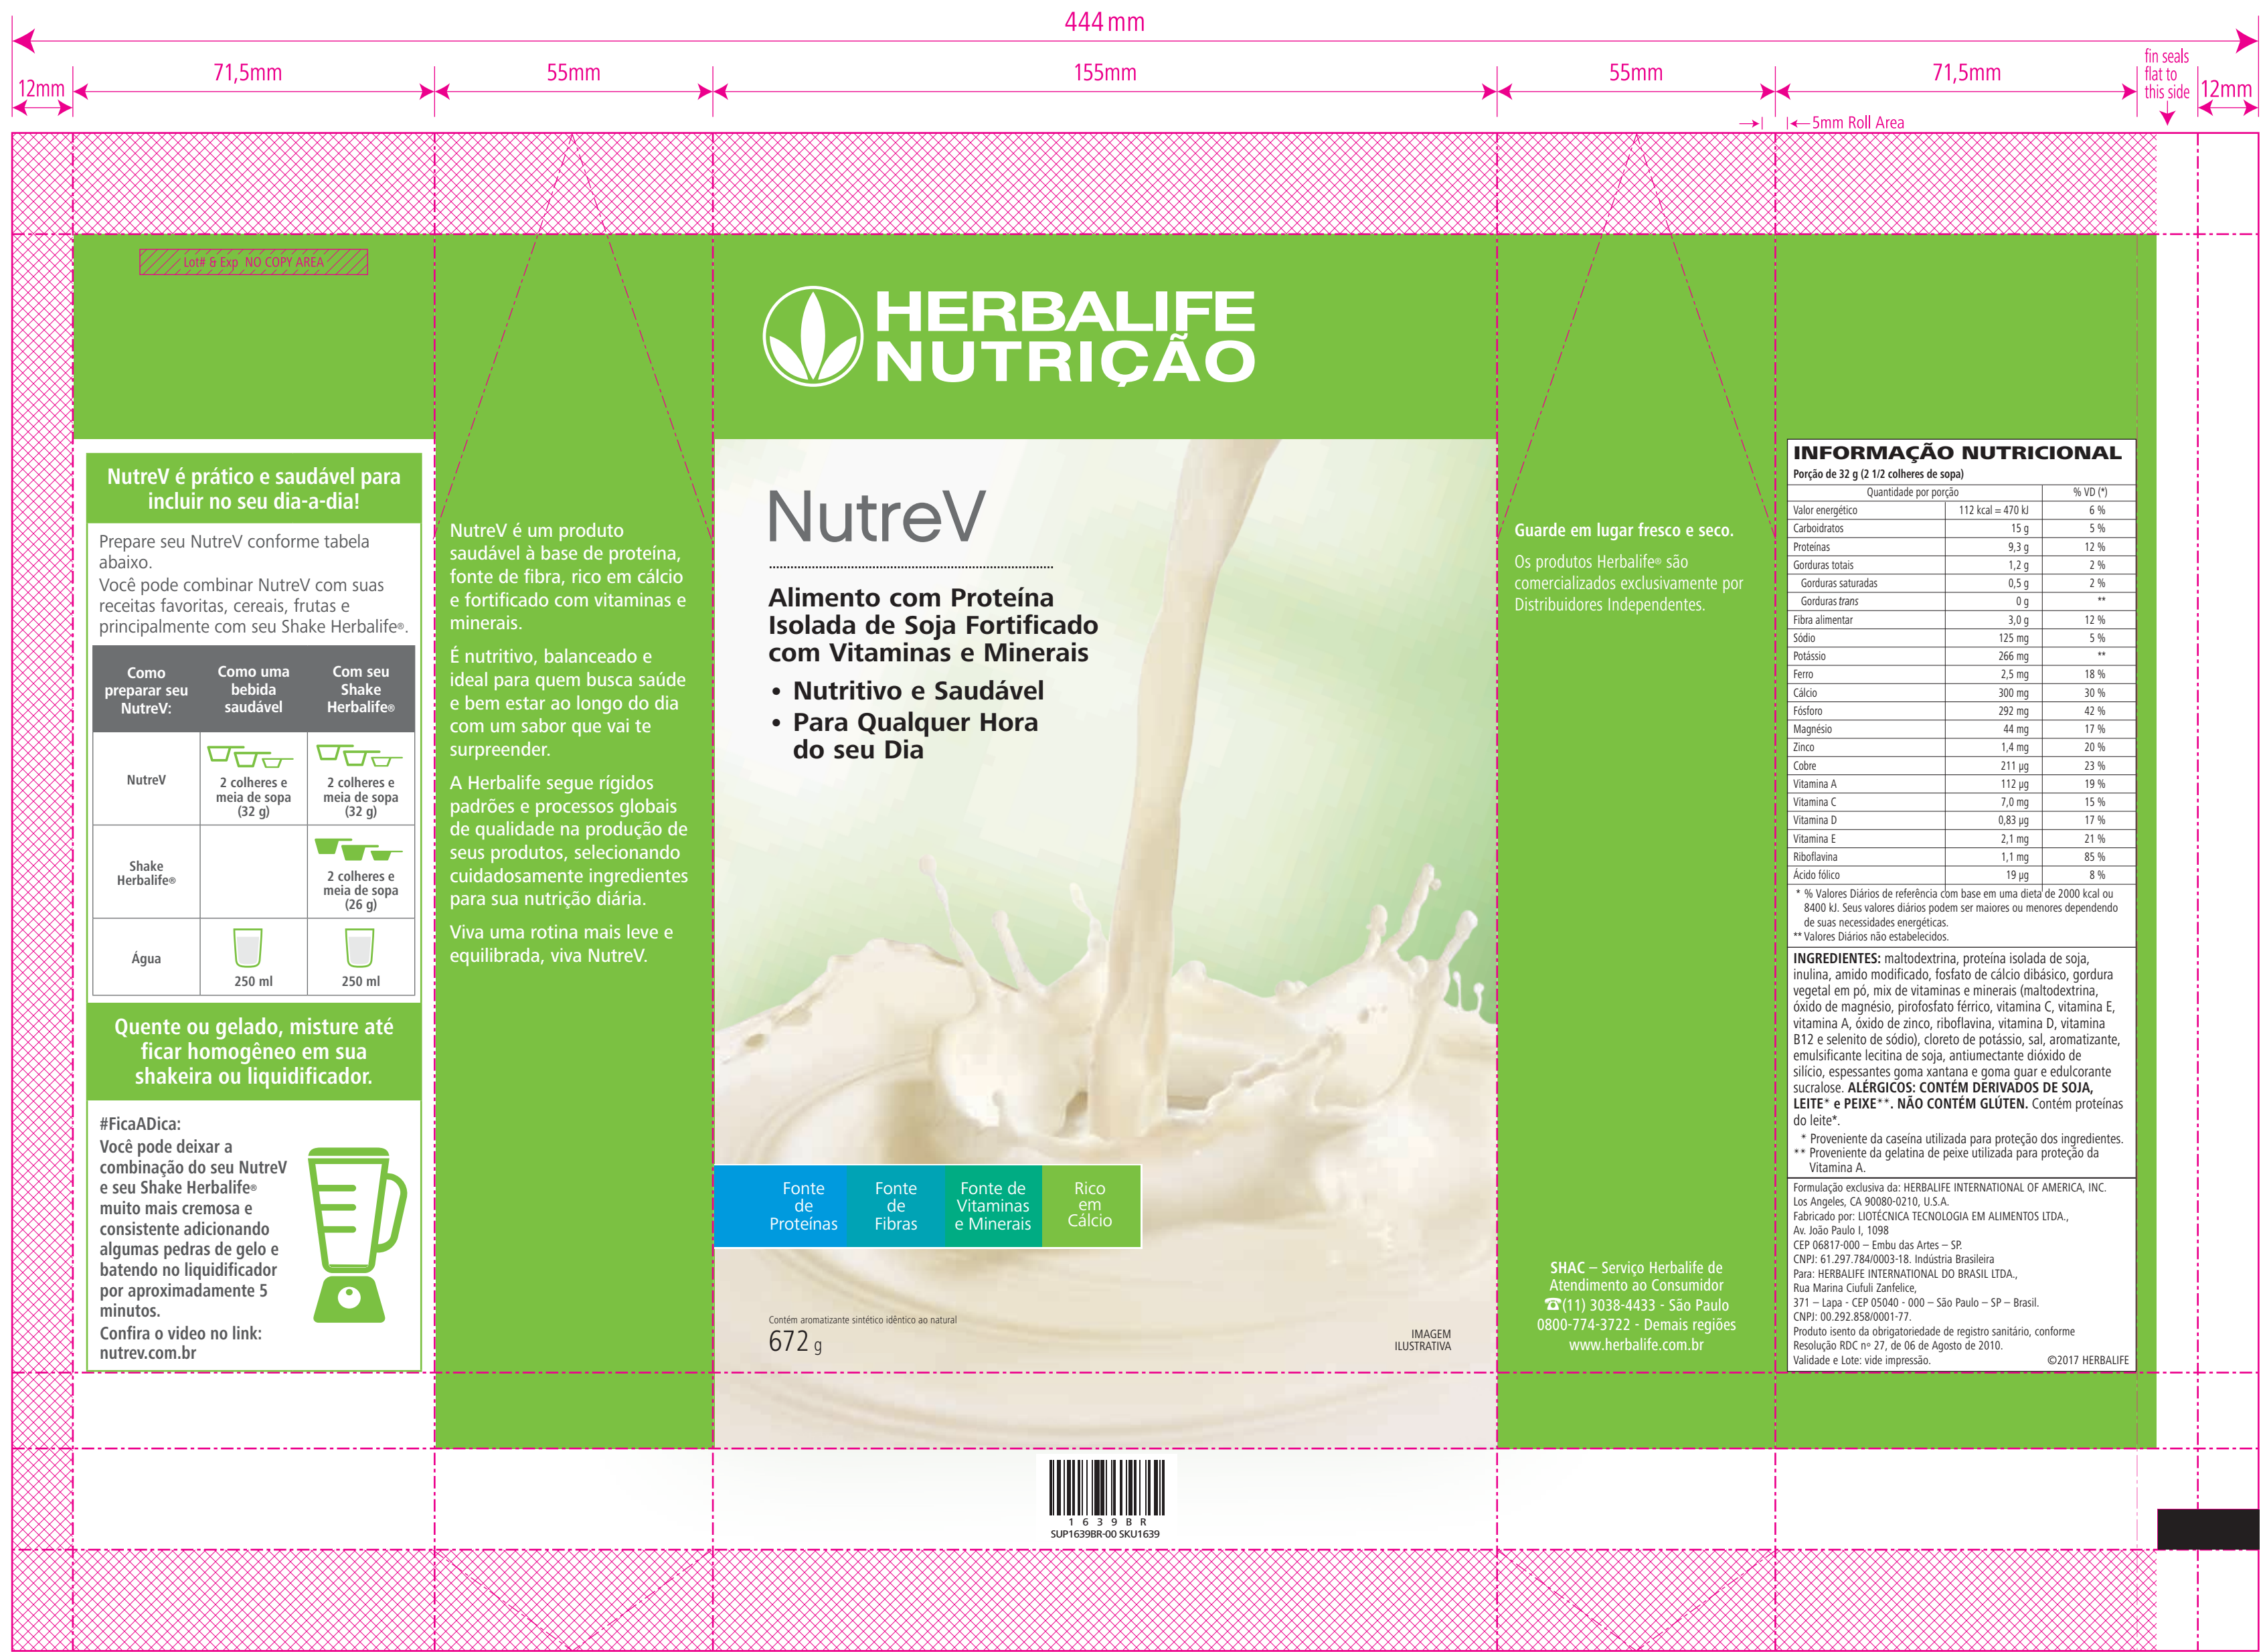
444 mm

12mm 71,5mm 55mm 155mm 55mm 71,5mm fin seals flat to this side 12mm

5mm Roll Area

Lot# & Exp NO COPY AREA

NutreV é prático e saudável para incluir no seu dia-a-dia!

Prepare seu NutreV conforme tabela abaixo.
Você pode combinar NutreV com suas receitas favoritas, cereais, frutas e principalmente com seu Shake Herbalife®.

| Como preparar seu NutreV: | Como uma bebida saudável | Com seu Shake Herbalife® |
|---|---|---|
| NutreV | 2 colheres e meia de sopa (32 g) | 2 colheres e meia de sopa (32 g) |
| Shake Herbalife® | | 2 colheres e meia de sopa (26 g) |
| Água | 250 ml | 250 ml |

Quente ou gelado, misture até ficar homogêneo em sua shakeira ou liquidificador.

#FicaADica:
Você pode deixar a combinação do seu NutreV e seu Shake Herbalife® muito mais cremosa e consistente adicionando algumas pedras de gelo e batendo no liquidificador por aproximadamente 5 minutos.
Confira o video no link: nutrev.com.br

NutreV é um produto saudável à base de proteína, fonte de fibra, rico em cálcio e fortificado com vitaminas e minerais.

É nutritivo, balanceado e ideal para quem busca saúde e bem estar ao longo do dia com um sabor que vai te surpreender.

A Herbalife segue rígidos padrões e processos globais de qualidade na produção de seus produtos, selecionando cuidadosamente ingredientes para sua nutrição diária.

Viva uma rotina mais leve e equilibrada, viva NutreV.

HERBALIFE NUTRIÇÃO

NutreV

Alimento com Proteína Isolada de Soja Fortificado com Vitaminas e Minerais

• Nutritivo e Saudável
• Para Qualquer Hora do seu Dia

Fonte de Proteínas | Fonte de Fibras | Fonte de Vitaminas e Minerais | Rico em Cálcio

Contém aromatizante sintético idêntico ao natural
672 g

IMAGEM ILUSTRATIVA

Guarde em lugar fresco e seco.

Os produtos Herbalife® são comercializados exclusivamente por Distribuidores Independentes.

SHAC – Serviço Herbalife de Atendimento ao Consumidor
☎(11) 3038-4433 - São Paulo
0800-774-3722 - Demais regiões
www.herbalife.com.br

INFORMAÇÃO NUTRICIONAL
Porção de 32 g (2 1/2 colheres de sopa)

| | Quantidade por porção | % VD (*) |
|---|---|---|
| Valor energético | 112 kcal = 470 kJ | 6 % |
| Carboidratos | 15 g | 5 % |
| Proteínas | 9,3 g | 12 % |
| Gorduras totais | 1,2 g | 2 % |
| Gorduras saturadas | 0,5 g | 2 % |
| Gorduras *trans* | 0 g | ** |
| Fibra alimentar | 3,0 g | 12 % |
| Sódio | 125 mg | 5 % |
| Potássio | 266 mg | ** |
| Ferro | 2,5 mg | 18 % |
| Cálcio | 300 mg | 30 % |
| Fósforo | 292 mg | 42 % |
| Magnésio | 44 mg | 17 % |
| Zinco | 1,4 mg | 20 % |
| Cobre | 211 µg | 23 % |
| Vitamina A | 112 µg | 19 % |
| Vitamina C | 7,0 mg | 15 % |
| Vitamina D | 0,83 µg | 17 % |
| Vitamina E | 2,1 mg | 21 % |
| Riboflavina | 1,1 mg | 85 % |
| Ácido fólico | 19 µg | 8 % |

* % Valores Diários de referência com base em uma dieta de 2000 kcal ou 8400 kJ. Seus valores diários podem ser maiores ou menores dependendo de suas necessidades energéticas.
** Valores Diários não estabelecidos.

INGREDIENTES: maltodextrina, proteína isolada de soja, inulina, amido modificado, fosfato de cálcio dibásico, gordura vegetal em pó, mix de vitaminas e minerais (maltodextrina, óxido de magnésio, pirofosfato férrico, vitamina C, vitamina E, vitamina A, óxido de zinco, riboflavina, vitamina D, vitamina B12 e selenito de sódio), cloreto de potássio, sal, aromatizante, emulsificante lecitina de soja, antiumectante dióxido de silício, espessantes goma xantana e goma guar e edulcorante sucralose. ALÉRGICOS: CONTÉM DERIVADOS DE SOJA, LEITE* e PEIXE**. NÃO CONTÉM GLÚTEN. Contém proteínas do leite*.
* Proveniente da caseína utilizada para proteção dos ingredientes.
** Proveniente da gelatina de peixe utilizada para proteção da Vitamina A.

Formulação exclusiva da: HERBALIFE INTERNATIONAL OF AMERICA, INC. Los Angeles, CA 90080-0210, U.S.A.
Fabricado por: LIOTÉCNICA TECNOLOGIA EM ALIMENTOS LTDA., Av. João Paulo I, 1098
CEP 06817-000 – Embu das Artes – SP.
CNPJ: 61.297.784/0003-18. Indústria Brasileira
Para: HERBALIFE INTERNATIONAL DO BRASIL LTDA., Rua Marina Ciufuli Zanfelice,
371 – Lapa - CEP 05040 - 000 – São Paulo – SP – Brasil.
CNPJ: 00.292.858/0001-77.
Produto isento da obrigatoriedade de registro sanitário, conforme Resolução RDC nº 27, de 06 de Agosto de 2010.
Validade e Lote: vide impressão. ©2017 HERBALIFE

1 6 3 9 B R
SUP1639BR-00 SKU1639